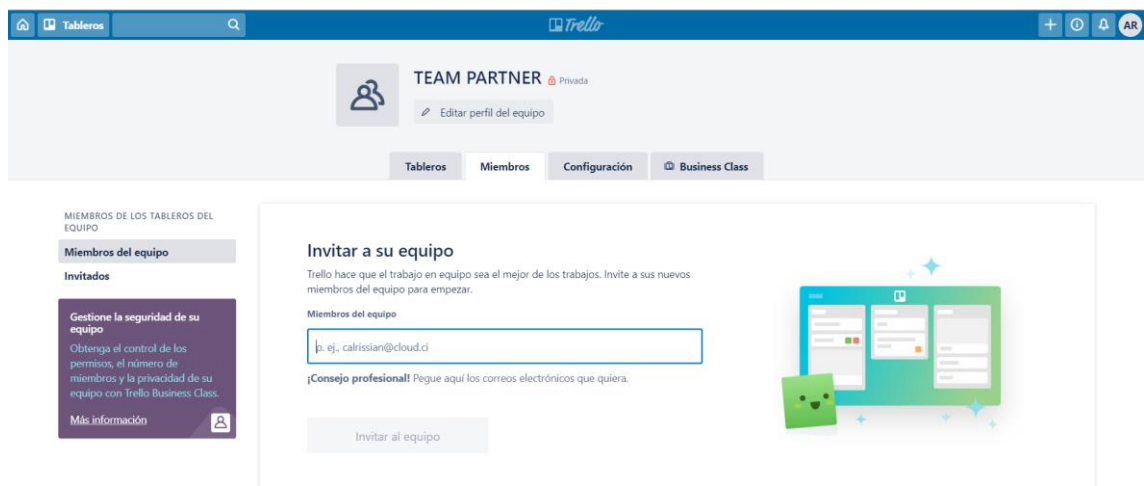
Tableros

Trello

AR

TEAM PARTNER Privada

Editar perfil del equipo

Tableros | Miembros | Configuración | Business Class

MIEMBROS DE LOS TABLEROS DEL EQUIPO

Miembros del equipo

Invitados

Gestione la seguridad de su equipo

Obtenga el control de los permisos, el número de miembros y la privacidad de su equipo con Trello Business Class.

Más información

Invitar a su equipo

Trello hace que el trabajo en equipo sea el mejor de los trabajos. Invite a sus nuevos miembros del equipo para empezar.

Miembros del equipo

p. ej., calrissian@cloud.ci

¡Consejo profesional! Pegue aquí los correos electrónicos que quiera.

Invitar al equipo